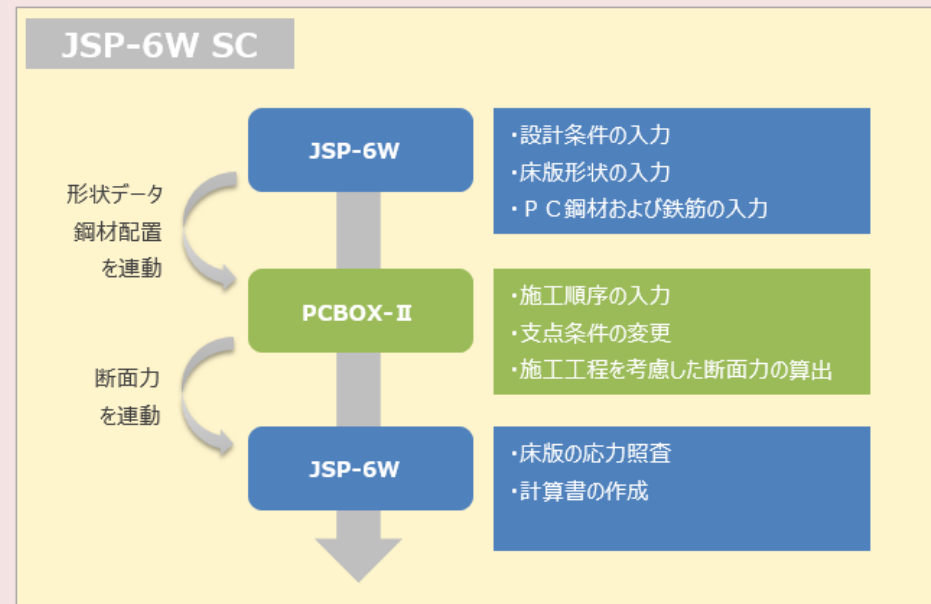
JSP-6W SC

JSP-6W

・設計条件の入力
・床版形状の入力
・ＰＣ鋼材および鉄筋の入力

形状データ
鋼材配置
を連動

PCBOX-Ⅱ

・施工順序の入力
・支点条件の変更
・施工工程を考慮した断面力の算出

断面力
を連動

JSP-6W

・床版の応力照査
・計算書の作成